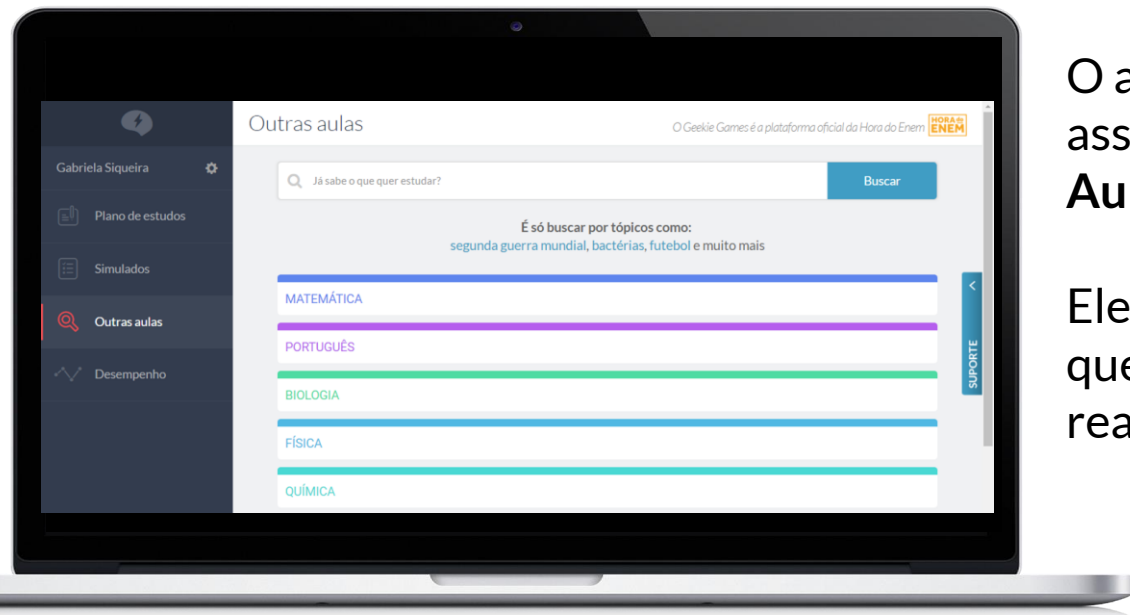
Gabriela Siqueira

Plano de estudos

Simulados

Outras aulas

Desempenho

Outras aulas

O Geekie Games é a plataforma oficial da Hora do Enem

HORA do ENEM

Já sabe o que quer estudar?

Buscar

É só buscar por tópicos como:
segunda guerra mundial, bactérias, futebol e muito mais

MATEMÁTICA

PORTUGUÊS

BIOLOGIA

FÍSICA

QUÍMICA

SUPORTE

O a
ass
Au

Ele
que
rea